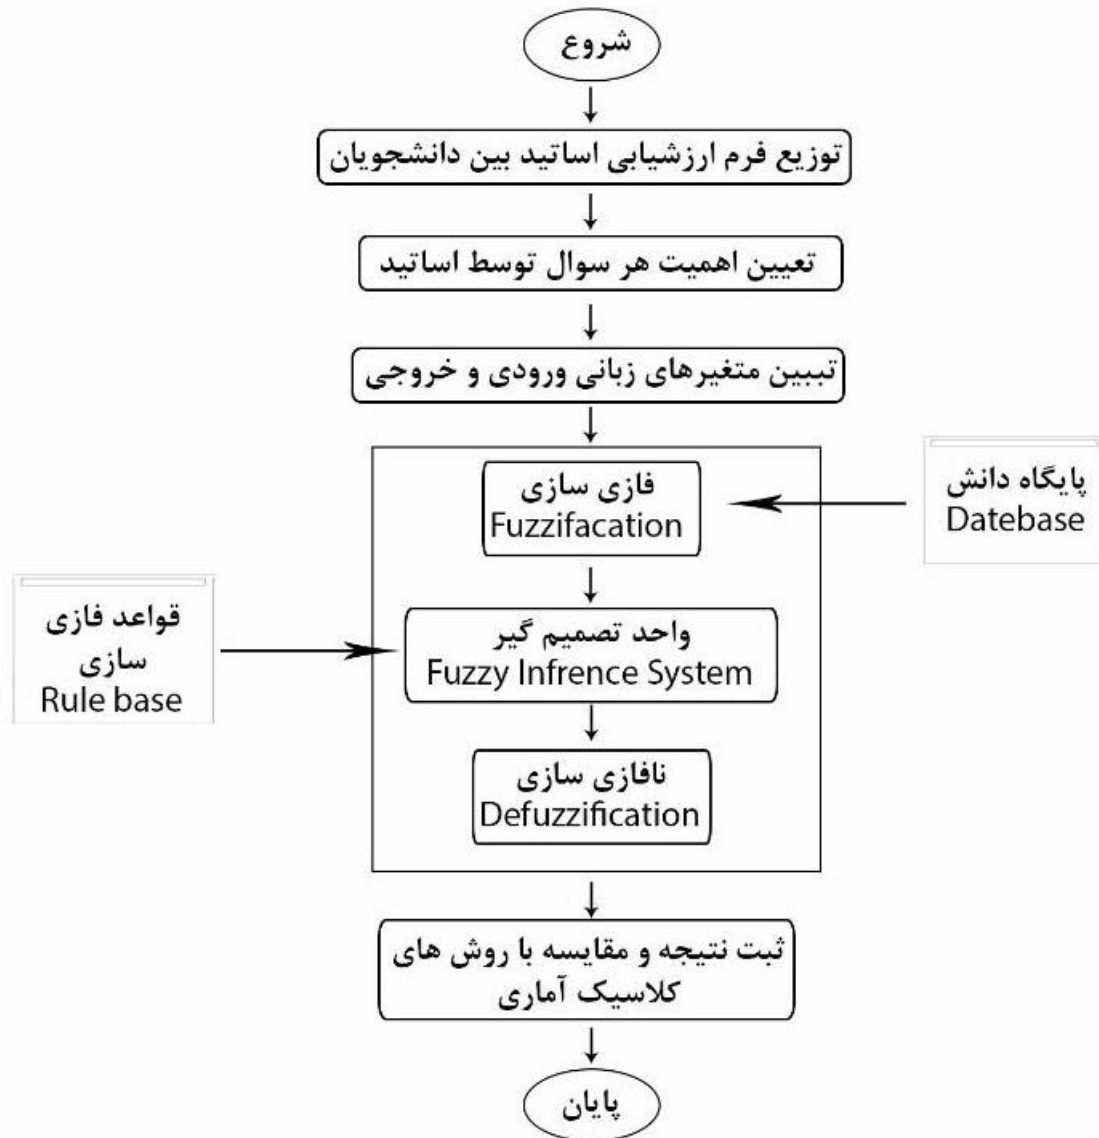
شروع

توزیع فرم ارزشیابی اساتید بین دانشجویان

تعیین اهمیت هر سوال توسط اساتید

تبیین متغیرهای زبانی ورودی و خروجی

پایگاه دانش
Datebase

فازی سازی
Fuzzifacation

قواعد فازی سازی
Rule base

واحد تصمیم گیر
Fuzzy Infrence System

نافازی سازی
Defuzzification

ثبت نتیجه و مقایسه با روش های کلاسیک آماری

پایان